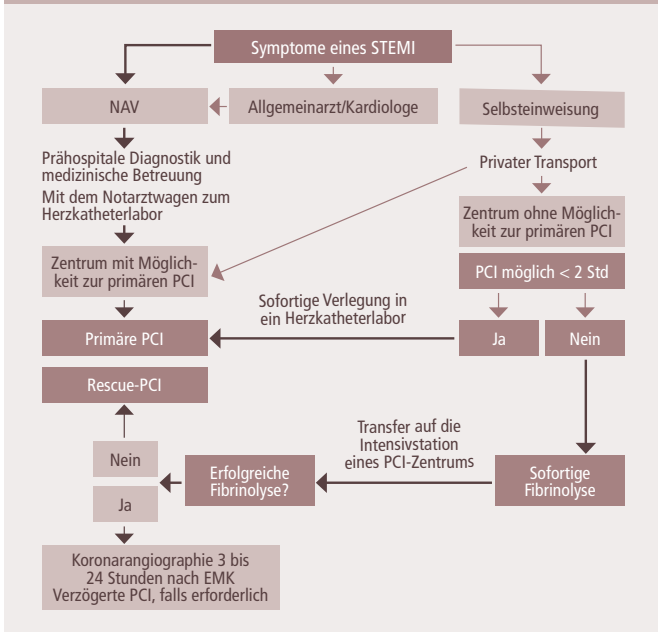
Symptome eines STEMI

NAV

Allgemeinarzt/Kardiologe

Selbsteinweisung

Prähospitale Diagnostik und medizinische Betreuung

Mit dem Notarztwagen zum Herzkatheterlabor

Privater Transport

Zentrum ohne Möglichkeit zur primären PCI

Zentrum mit Möglichkeit zur primären PCI

PCI möglich < 2 Std

Sofortige Verlegung in ein Herzkatheterlabor

Primäre PCI

Ja

Nein

Rescue-PCI

Transfer auf die Intensivstation eines PCI-Zentrums

Nein

Erfolgreiche Fibrinolyse?

Sofortige Fibrinolyse

Ja

Koronarangiographie 3 bis 24 Stunden nach EMK
Verzögerte PCI, falls erforderlich